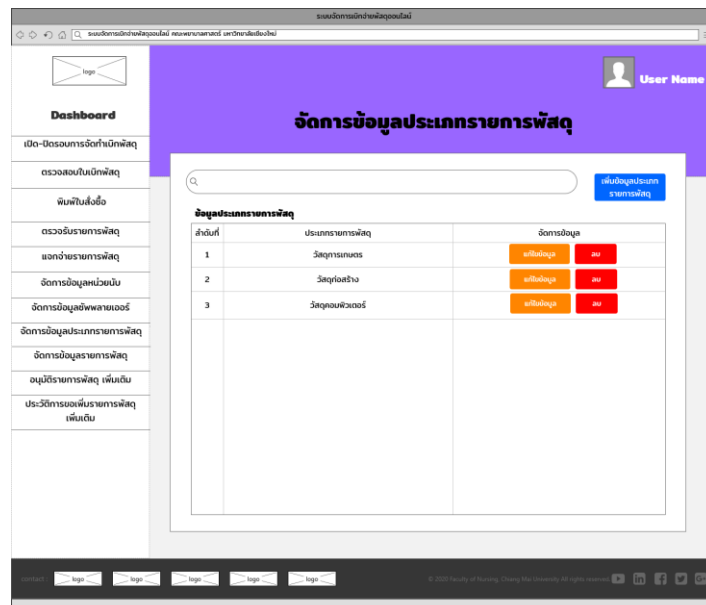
ระบบจัดการเบิกจ่ายพัสดุออนไลน์

ระบบจัดการเบิกจ่ายพัสดุออนไลน์ คณะพยาบาลศาสตร์ มหาวิทยาลัยเชียงใหม่

logo

Dashboard

เปิด-ปิดรอบการจัดทำเบิกพัสดุ

ตรวจสอบใบเบิกพัสดุ

พิมพ์ใบสั่งซื้อ

ตรวจรับรายการพัสดุ

แจกจ่ายรายการพัสดุ

จัดการข้อมูลหน่วยนับ

จัดการข้อมูลซัพพลายเออร์

จัดการข้อมูลประเภทรายการพัสดุ

จัดการข้อมูลรายการพัสดุ

อนุมัติรายการพัสดุ เพิ่มเติม

ประวัติการขอเพิ่มรายการพัสดุเพิ่มเติม

User Name

จัดการข้อมูลประเภทรายการพัสดุ

เพิ่มข้อมูลประเภทรายการพัสดุ

ข้อมูลประเภทรายการพัสดุ

| ลำดับที่ | ประเภทรายการพัสดุ | จัดการข้อมูล |
|---|---|---|
| 1 | วัสดุการเกษตร | แก้ไขข้อมูล ลบ |
| 2 | วัสดุก่อสร้าง | แก้ไขข้อมูล ลบ |
| 3 | วัสดุคอมพิวเตอร์ | แก้ไขข้อมูล ลบ |

contact : logo logo logo logo logo

© 2020 Faculty of Nursing, Chiang Mai University All rights reserved.